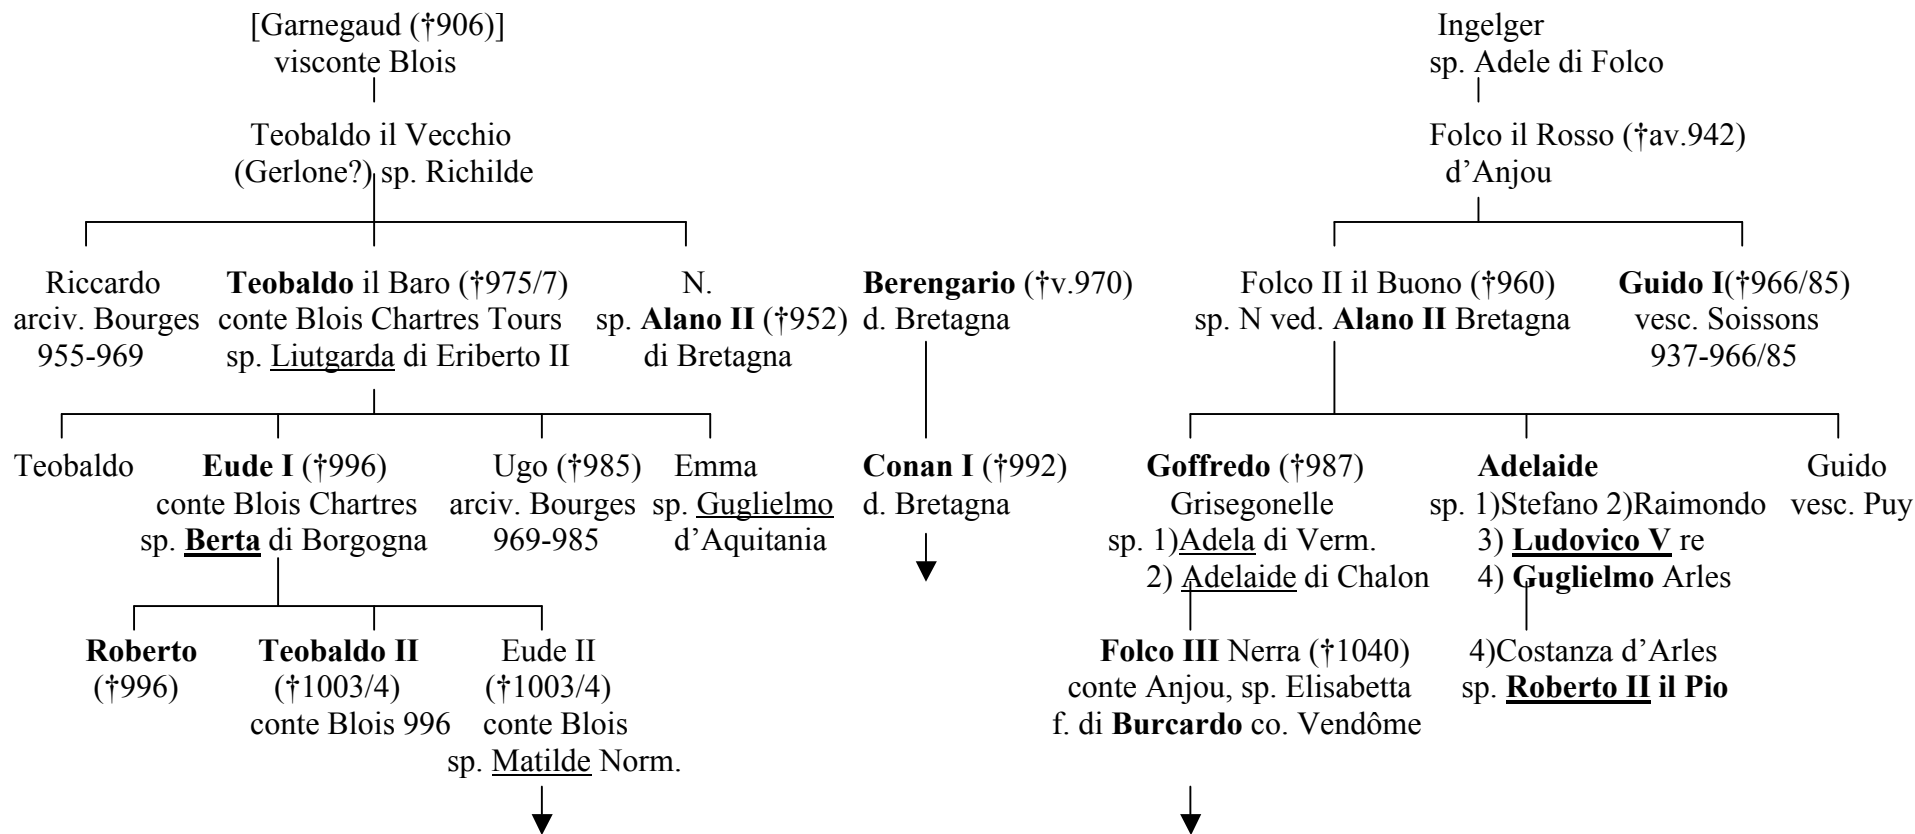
[Garnegaud (†906)]
visconte Blois

Teobaldo il Vecchio
(Gerlone?) sp. Richilde

Riccardo
arciv. Bourges
955-969

**Teobaldo** il Baro (†975/7)
conte Blois Chartres Tours
sp. Liutgarda di Eriberto II

N.
sp. **Alano II** (†952)
di Bretagna

Teobaldo

**Eude I** (†996)
conte Blois Chartres
sp. **Berta** di Borgogna

Ugo (†985)
arciv. Bourges
969-985

Emma
sp. Guglielmo
d'Aquitania

**Roberto**
(†996)

**Teobaldo II**
(†1003/4)
conte Blois 996

Eude II
(†1003/4)
conte Blois
sp. Matilde Norm.

**Berengario** (†v.970)
d. Bretagna

**Conan I** (†992)
d. Bretagna

Ingelger
sp. Adele di Folco

Folco il Rosso (†av.942)
d'Anjou

Folco II il Buono (†960)
sp. N ved. **Alano II** Bretagna

**Guido I**(†966/85)
vesc. Soissons
937-966/85

**Goffredo** (†987)
Grisegonelle
sp. 1)Adela di Verm.
2) Adelaide di Chalon

**Adelaide**
sp. 1)Stefano 2)Raimondo
3) **Ludovico V** re
4) **Guglielmo** Arles

Guido
vesc. Puy

**Folco III** Nerra (†1040)
conte Anjou, sp. Elisabetta
f. di **Burcardo** co. Vendôme

4)Costanza d'Arles
sp. **Roberto II il Pio**